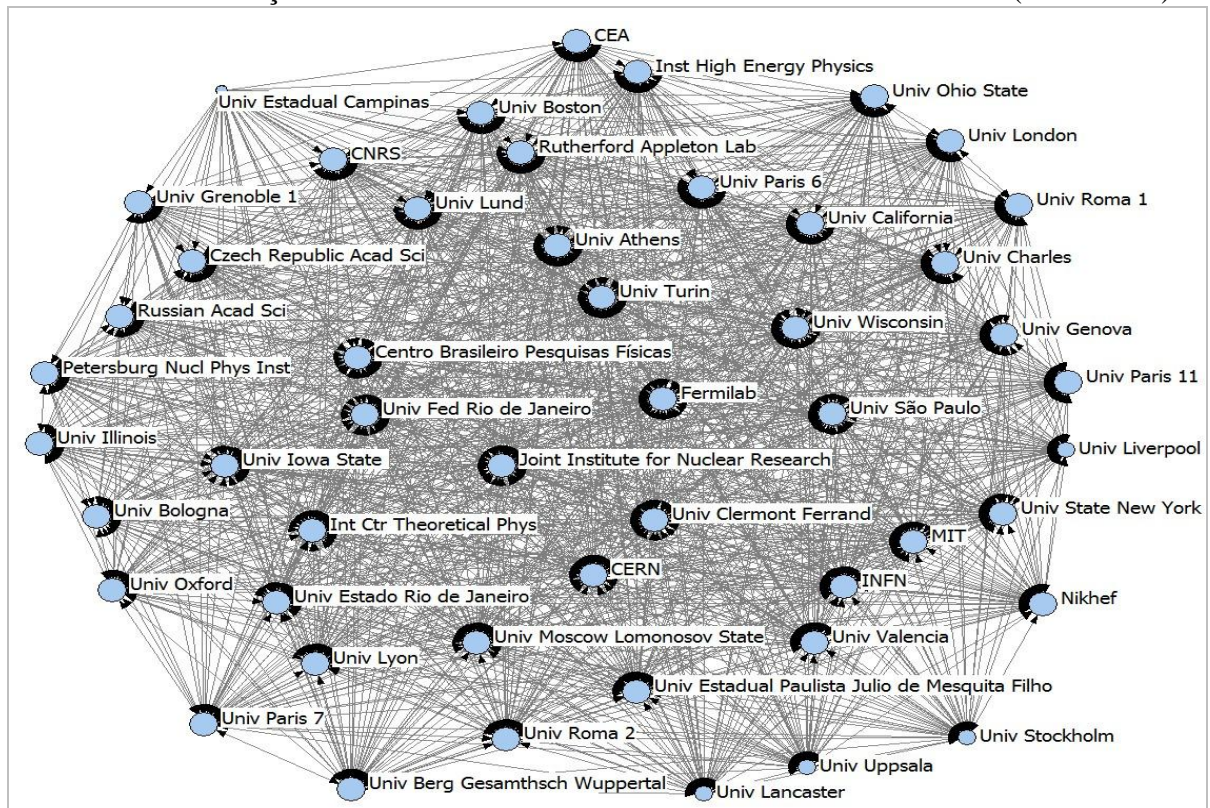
CEA
Inst High Energy Physics
Univ Estadual Campinas
Univ Boston
Univ Ohio State
Rutherford Appleton Lab
Univ London
CNRS
Univ Paris 6
Univ Grenoble 1
Univ Lund
Univ Roma 1
Univ California
Univ Athens
Czech Republic Acad Sci
Univ Charles
Univ Turin
Russian Acad Sci
Univ Wisconsin
Univ Genova
Centro Brasileiro Pesquisas Físicas
Petersburg Nucl Phys Inst
Univ Paris 11
Fermilab
Univ Fed Rio de Janeiro
Univ São Paulo
Univ Illinois
Univ Liverpool
Univ Iowa State
Joint Institute for Nuclear Research
Univ Bologna
Univ State New York
Int Ctr Theoretical Phys
Univ Clermont Ferrand
MIT
CERN
Univ Oxford
INFN
Univ Estado Rio de Janeiro
Nikhef
Univ Moscow Lomonosov State
Univ Valencia
Univ Lyon
Univ Estadual Paulista Julio de Mesquita Filho
Univ Paris 7
Univ Roma 2
Univ Stockholm
Univ Uppsala
Univ Berg Gesamthsch Wuppertal
Univ Lancaster